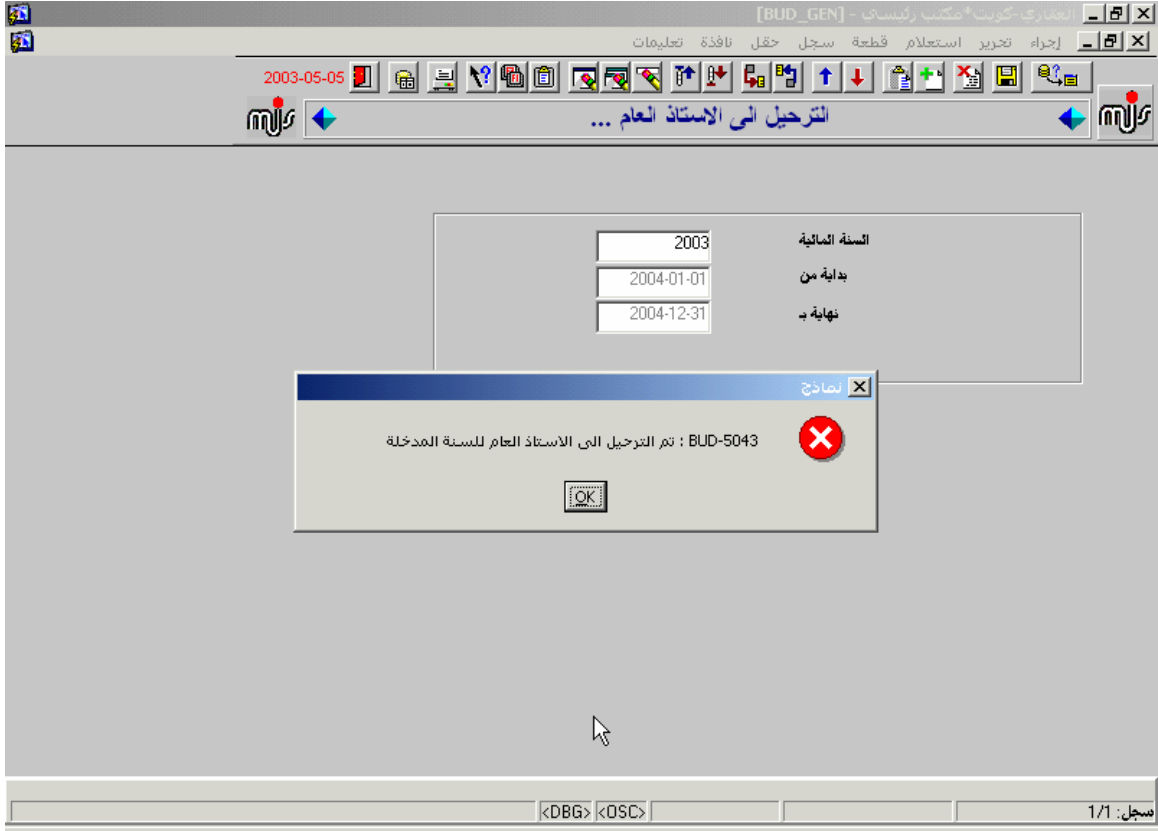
العقاري-كويت*مكتب رئيسي - [BUD_GEN]

إجراء تحرير استعلام قطعة سجل حقل نافذة تعليمات

2003-05-05

الترحيل الى الاستاذ العام ...

السنة المالية 2003
بداية من 2004-01-01
نهاية بـ 2004-12-31

نماذج

BUD-5043 : تم الترحيل الى الاستاذ العام للسنة المدخلة

OK

<DBG> <OSC>
سجل: 1/1